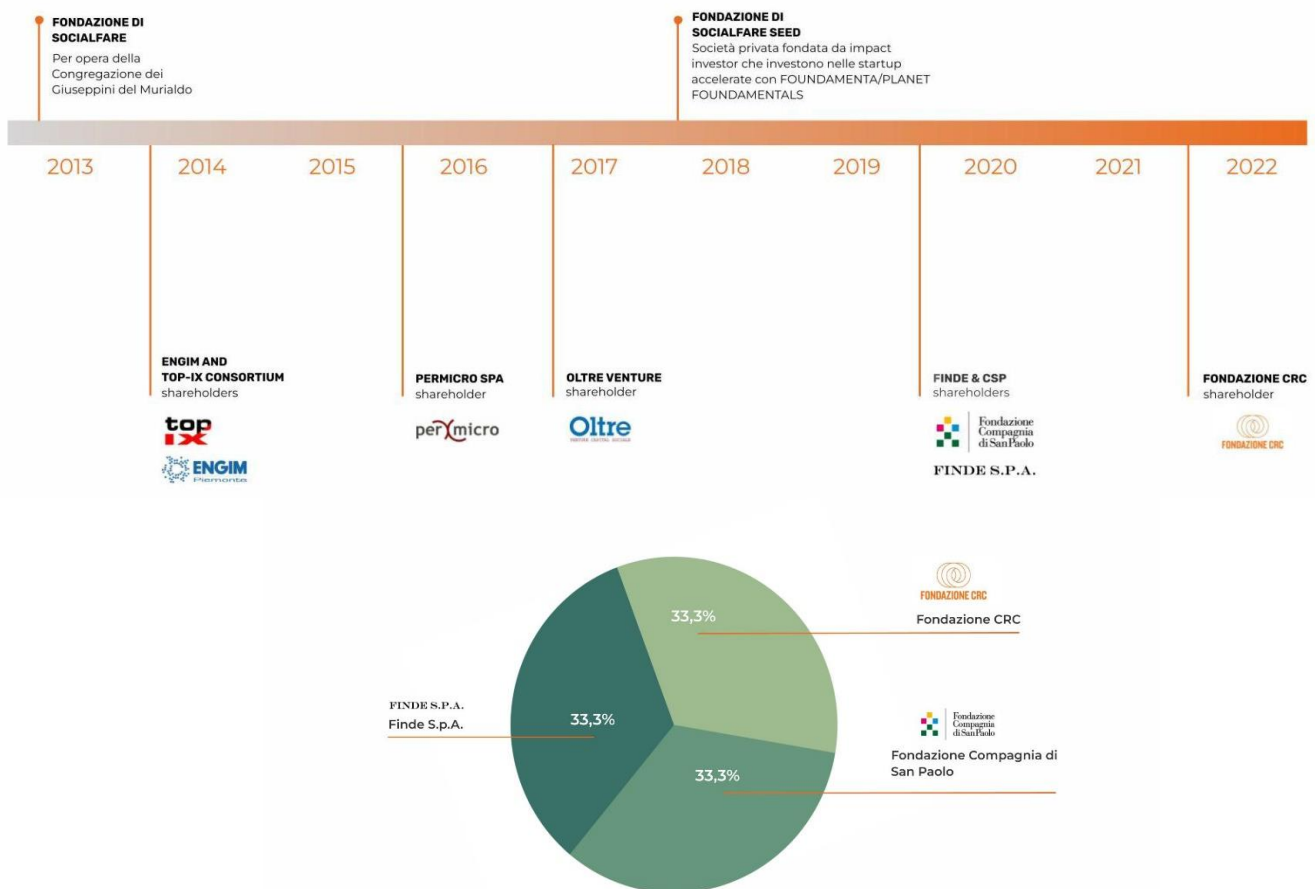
FONDAZIONE DI SOCIALFARE
Per opera della Congregazione dei Giuseppini del Murialdo

FONDAZIONE DI SOCIALFARE SEED
Società privata fondata da impact investor che investono nelle startup accelerate con FOUNDAMENTA/PLANET FOUNDAMENTALS

2013 2014 2015 2016 2017 2018 2019 2020 2021 2022

ENGIM AND TOP-IX CONSORTIUM
shareholders
top ix
ENGIM
Piemonte

PERMICRO SPA
shareholder
permicro

OLTRE VENTURE
shareholder
Oltre
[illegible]

FINDE & CSP
shareholders
Fondazione Compagnia di San Paolo
FINDE S.P.A.

FONDAZIONE CRC
shareholder
FONDAZIONE CRC

FONDAZIONE CRC
Fondazione CRC
33,3%

FINDE S.P.A.
Finde S.p.A.
33,3%

Fondazione Compagnia di San Paolo
Fondazione Compagnia di San Paolo
33,3%